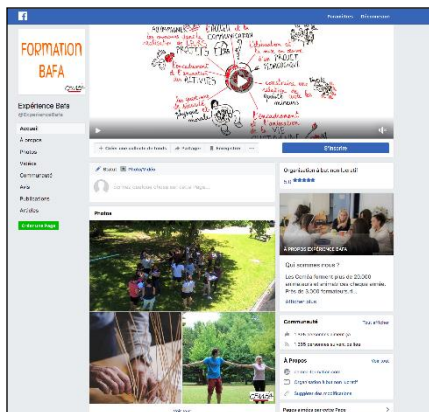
FORMATION BAFA

Expérience Bafa
@ExperienceBafa

Accueil
À propos
Photos
Vidéos
Communauté
Avis
Publications
Articles

Créer une Page

S'inscrire

Organisation à but non lucratif

À PROPOS EXPÉRIENCE BAFA

Qui sommes-nous ?

Les CEMEA forment plus de 25.000 animateurs et animatrices chaque année.

Afficher plus

Communauté
Tout afficher

À Propos
Voir tout

Organisation à but non lucratif

Suggérer des modifications

Photos

CEMEA